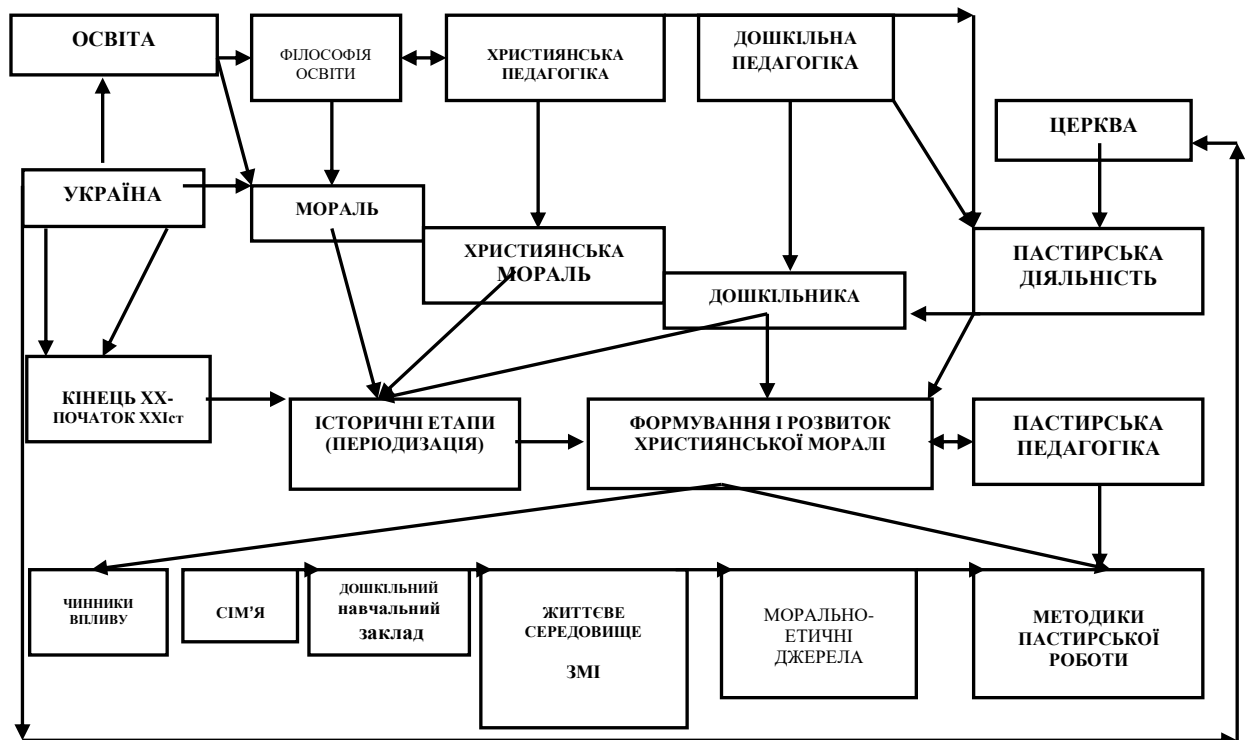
ОСВІТА

ФІЛОСОФІЯ ОСВІТИ

ХРИСТИЯНСЬКА ПЕДАГОГІКА

ДОШКІЛЬНА ПЕДАГОГІКА

ЦЕРКВА

УКРАЇНА

МОРАЛЬ

ХРИСТИЯНСЬКА МОРАЛЬ

ПАСТИРСЬКА ДІЯЛЬНІСТЬ

ДОШКІЛЬНИКА

КІНЕЦЬ ХХ-ПОЧАТОК ХХІст

ІСТОРИЧНІ ЕТАПИ (ПЕРІОДИЗАЦІЯ)

ФОРМУВАННЯ І РОЗВИТОК ХРИСТИЯНСЬКОЇ МОРАЛІ

ПАСТИРСЬКА ПЕДАГОГІКА

ЧИННИКИ ВПЛИВУ

СІМ'Я

ДОШКІЛЬНИЙ навчальний заклад

ЖИТТЄВЕ СЕРЕДОВИЩЕ

ЗМІ

МОРАЛЬНО-ЕТИЧНІ ДЖЕРЕЛА

МЕТОДИКИ ПАСТИРСЬКОЇ РОБОТИ